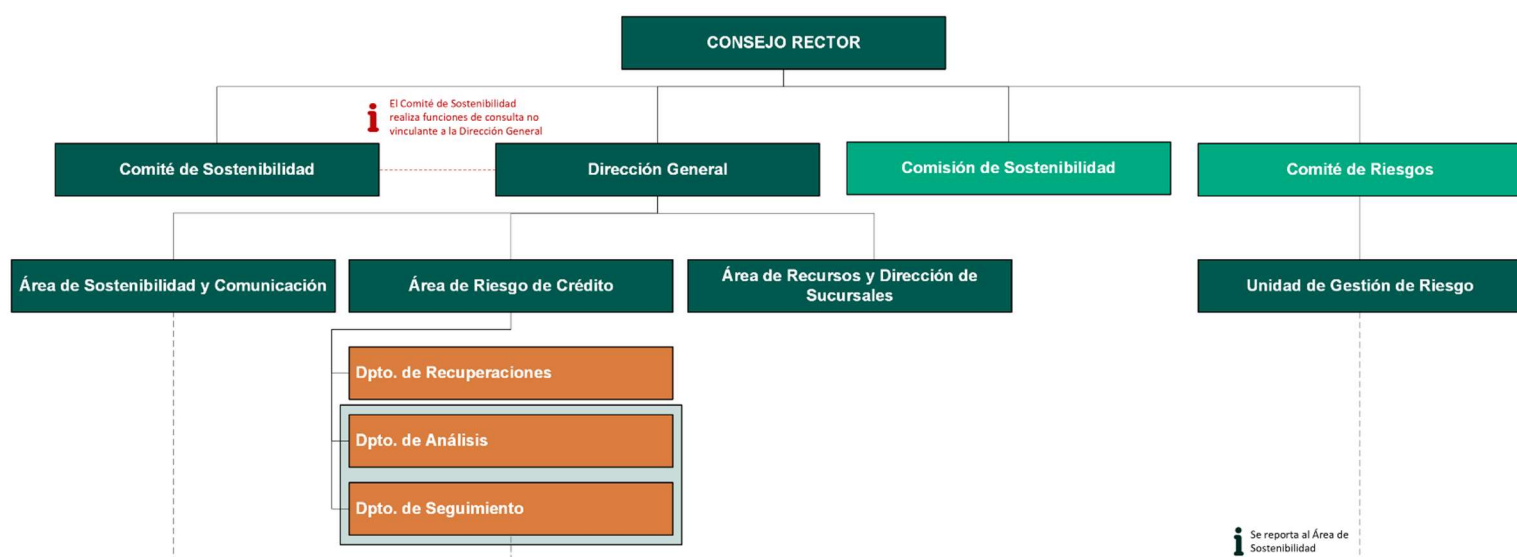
CONSEJO RECTOR

El Comité de Sostenibilidad realiza funciones de consulta no vinculante a la Dirección General

Comité de Sostenibilidad

Dirección General

Comisión de Sostenibilidad

Comité de Riesgos

Área de Sostenibilidad y Comunicación

Área de Riesgo de Crédito

Área de Recursos y Dirección de Sucursales

Unidad de Gestión de Riesgo

Dpto. de Recuperaciones

Dpto. de Análisis

Dpto. de Seguimiento

Se reporta al Área de Sostenibilidad